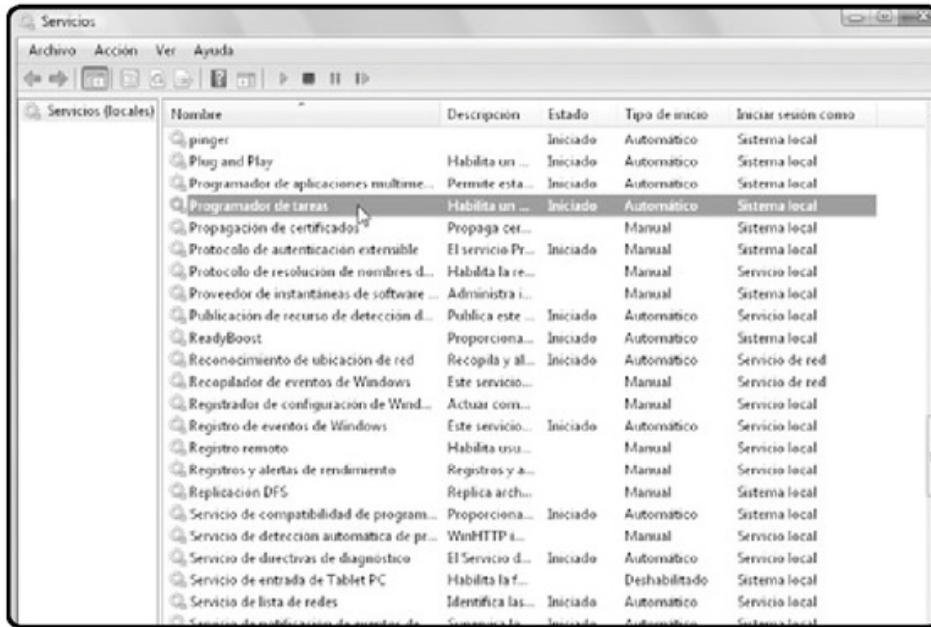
Servicios

Archivo Acción Ver Ayuda

Servicios (locales)

| Nombre | Descripción | Estado | Tipo de inicio | Iniciar sesión como |
|---|---|---|---|---|
| pinger | | Iniciado | Automático | Sistema local |
| Plug and Play | Habilita un ... | Iniciado | Automático | Sistema local |
| Programador de aplicaciones multime... | Permite esta... | Iniciado | Automático | Sistema local |
| Programador de tareas | Habilita un ... | Iniciado | Automático | Sistema local |
| Propagación de certificados | Propaga cer... | | Manual | Sistema local |
| Protocolo de autenticación extensible | El servicio Pr... | Iniciado | Manual | Sistema local |
| Protocolo de resolución de nombres d... | Habilita la re... | | Manual | Servicio local |
| Proveedor de instantáneas de software ... | Administra i... | | Manual | Sistema local |
| Publicación de recurso de detección d... | Publica este ... | Iniciado | Automático | Servicio local |
| ReadyBoost | Proporciona... | Iniciado | Automático | Sistema local |
| Reconocimiento de ubicación de red | Recopila y al... | Iniciado | Automático | Servicio de red |
| Recopilador de eventos de Windows | Este servicio... | | Manual | Servicio de red |
| Registrador de configuración de Wind... | Actuar com... | | Manual | Servicio local |
| Registro de eventos de Windows | Este servicio... | Iniciado | Automático | Servicio local |
| Registro remoto | Habilita usu... | | Manual | Servicio local |
| Registros y alertas de rendimiento | Registros y a... | | Manual | Servicio local |
| Replicación DFS | Replica arch... | | Manual | Sistema local |
| Servicio de compatibilidad de program... | Proporciona... | Iniciado | Automático | Sistema local |
| Servicio de detección automática de pr... | WinHTTP i... | | Manual | Servicio local |
| Servicio de directivas de diagnóstico | El Servicio d... | Iniciado | Automático | Servicio local |
| Servicio de entrada de Tablet PC | Habilita la f... | | Deshabilitado | Sistema local |
| Servicio de lista de redes | Identifica las... | Iniciado | Automático | Servicio local |
| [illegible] | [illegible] | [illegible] | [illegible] | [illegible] |